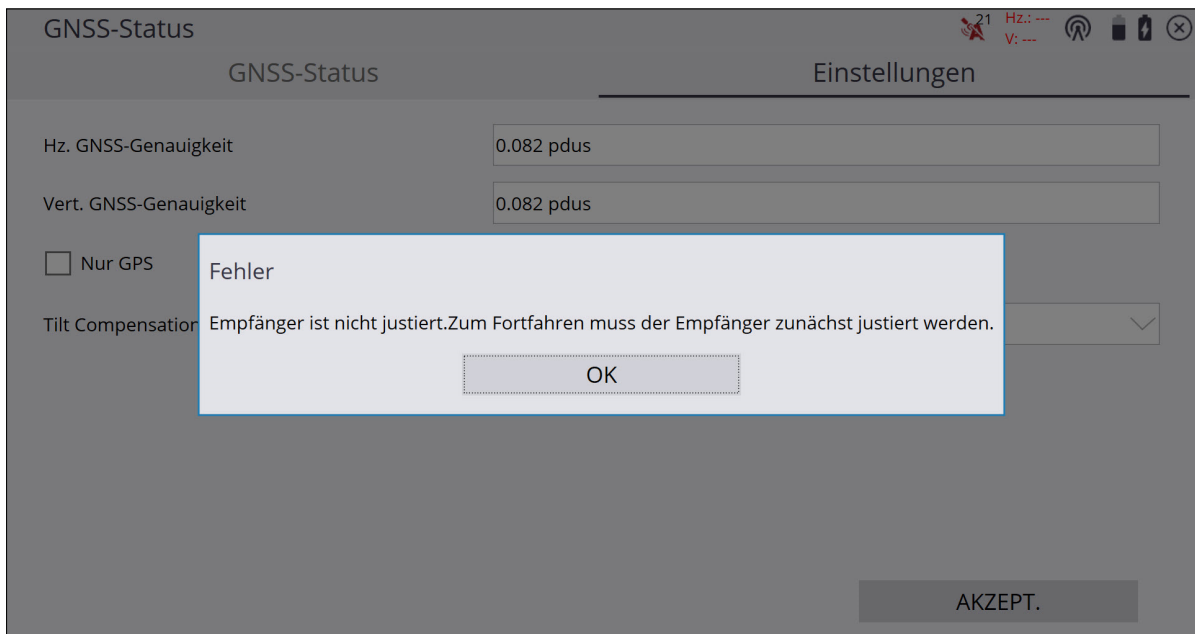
GNSS-Status

21 Hz.: --- V: ---

GNSS-Status

Einstellungen

Hz. GNSS-Genauigkeit

0.082 pdus

Vert. GNSS-Genauigkeit

0.082 pdus

Nur GPS

Tilt Compensatior

Fehler

Empfänger ist nicht justiert.Zum Fortfahren muss der Empfänger zunächst justiert werden.

OK

AKZEPT.